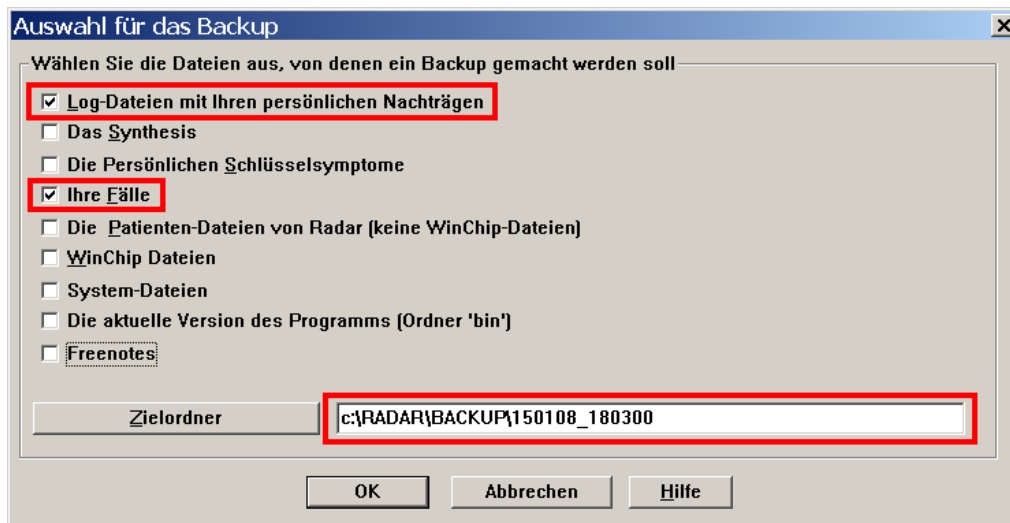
Auswahl für das Backup

Wählen Sie die Dateien aus, von denen ein Backup gemacht werden soll

☑ Log-Dateien mit Ihren persönlichen Nachträgen
☐ Das Synthesis
☐ Die Persönlichen Schlüsselsymptome
☑ Ihre Fälle
☐ Die Patienten-Dateien von Radar (keine WinChip-Dateien)
☐ WinChip Dateien
☐ System-Dateien
☐ Die aktuelle Version des Programms (Ordner 'bin')
☐ Freenotes

Zielordner

c:\RADAR\BACKUP\150108_180300

OK

Abbrechen

Hilfe